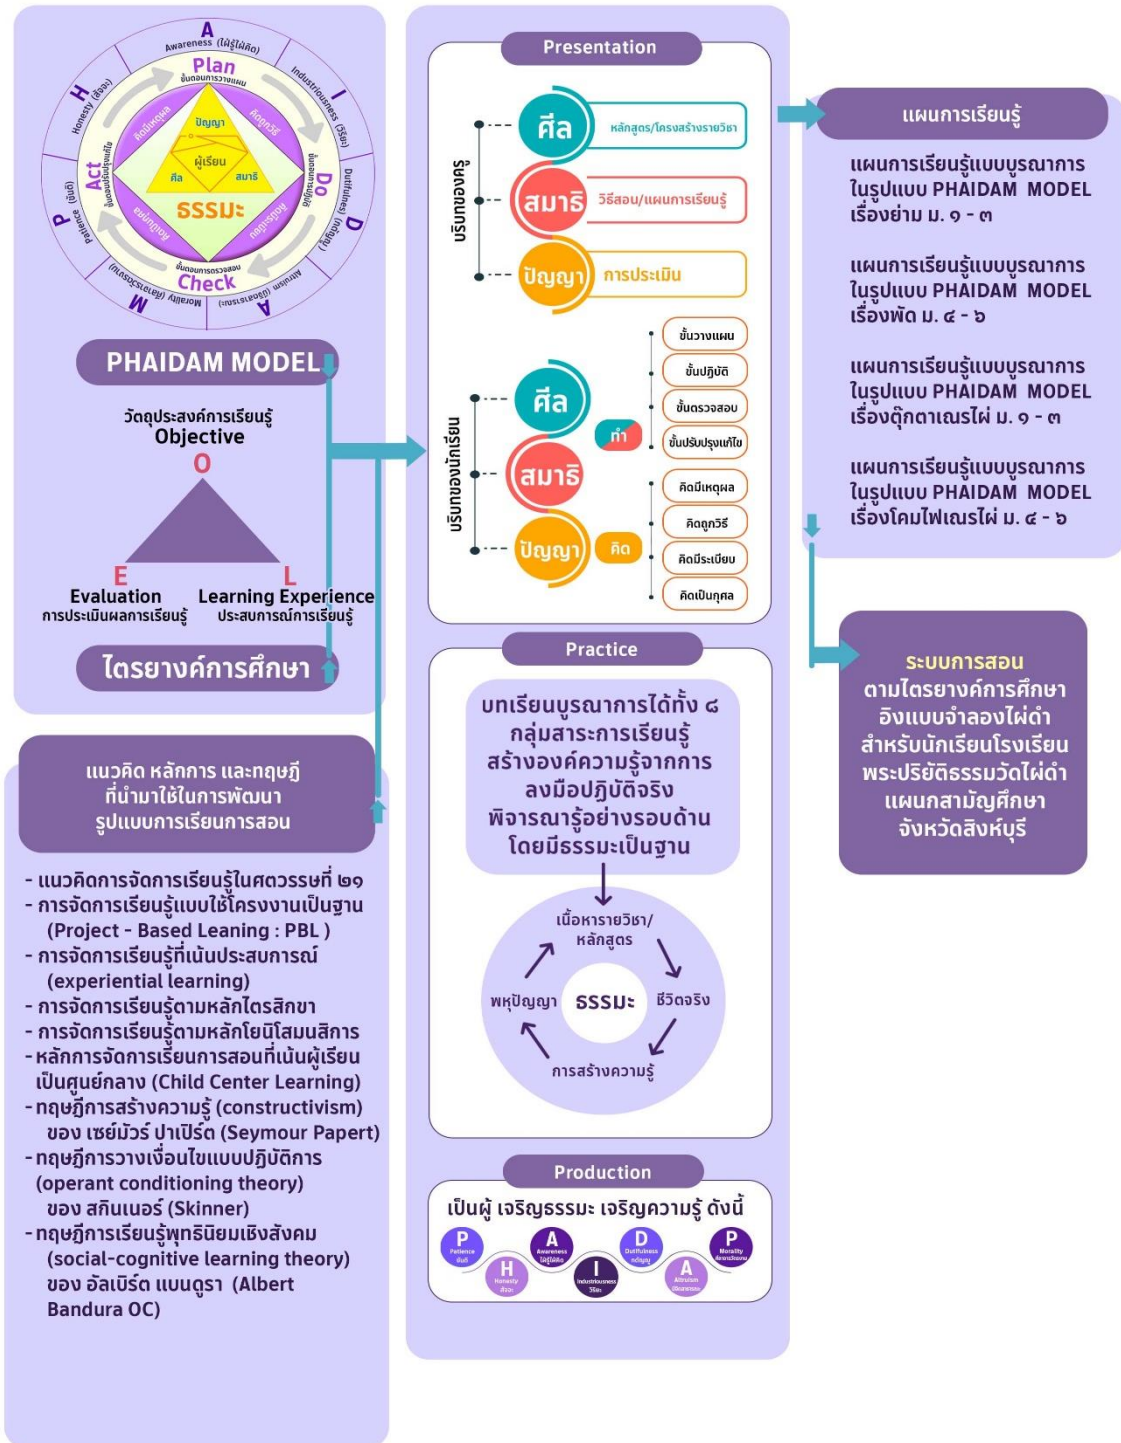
A
Awareness (ใฝ่รู้ใฝ่คิด)
Plan
ขั้นตอนการวางแผน
I
Industriousness (วิริยะ)
H
Honesty (สัจจะ)
ปัญญา
ผู้เรียน
ศีล
สมาธิ
Act
Do
D
Dutifulness (กตัญญู)
P
Patience (ขันติ)
ธรรมะ
คิดมีเหตุผล
คิดถูกวิธี
คิดมีระเบียบ
คิดเป็นกุศล
Check
ขั้นตอนการตรวจสอบ
M
Morality (ศีลธรรม)
A
Altruism (มีจิตสาธารณะ)

PHAIDAM MODEL

วัตถุประสงค์การเรียนรู้
Objective
O
E
L
Evaluation
การประเมินผลการเรียนรู้
Learning Experience
ประสบการณ์การเรียนรู้

ไตรยางค์การศึกษา

แนวคิด หลักการ และทฤษฎี ที่นำมาใช้ในการพัฒนา รูปแบบการเรียนการสอน

- แนวคิดการจัดการเรียนรู้ในศตวรรษที่ ๒๑
- การจัดการเรียนรู้แบบใช้โครงงานเป็นฐาน (Project - Based Leaning : PBL )
- การจัดการเรียนรู้ที่เน้นประสบการณ์ (experiential learning)
- การจัดการเรียนรู้ตามหลักไตรสิกขา
- การจัดการเรียนรู้ตามหลักโยนิโสมนสิการ
- หลักการจัดการเรียนการสอนที่เน้นผู้เรียนเป็นศูนย์กลาง (Child Center Learning)
- ทฤษฎีการสร้างความรู้ (constructivism) ของ เซย์มัวร์ ปาเปิร์ต (Seymour Papert)
- ทฤษฎีการวางเงื่อนไขแบบปฏิบัติการ (operant conditioning theory) ของ สกินเนอร์ (Skinner)
- ทฤษฎีการเรียนรู้พุทธินิยมเชิงสังคม (social-cognitive learning theory) ของ อัลเบิร์ต แบนดูรา (Albert Bandura OC)

Presentation
บริบทของครู
ศีล
หลักสูตร/โครงสร้างรายวิชา
สมาธิ
วิธีสอน/แผนการเรียนรู้
ปัญญา
การประเมิน
บริบทของนักเรียน
ศีล
สมาธิ
ปัญญา
ทำ
คิด
ขั้นวางแผน
ขั้นปฏิบัติ
ขั้นตรวจสอบ
ขั้นปรับปรุงแก้ไข
คิดมีเหตุผล
คิดถูกวิธี
คิดมีระเบียบ
คิดเป็นกุศล

Practice
บทเรียนบูรณาการได้ทั้ง ๘ กลุ่มสาระการเรียนรู้ สร้างองค์ความรู้จากการลงมือปฏิบัติจริง พิจารณารู้อย่างรอบด้าน โดยมีธรรมะเป็นฐาน
เนื้อหารายวิชา/หลักสูตร
พหุปัญญา
ธรรมะ
ชีวิตจริง
การสร้างความรู้

Production
เป็นผู้ เจริญธรรมะ เจริญความรู้ ดังนี้
P Patience ขันติ
H Honesty สัจจะ
A Awareness ใฝ่รู้ใฝ่คิด
I Industriousness วิริยะ
D Dutifulness กตัญญู
A Altruism มีจิตสาธารณะ
P Morality ศีลธรรม

แผนการเรียนรู้
แผนการเรียนรู้แบบบูรณาการ ในรูปแบบ PHAIDAM MODEL เรื่องย่าม ม. ๑ - ๓
แผนการเรียนรู้แบบบูรณาการ ในรูปแบบ PHAIDAM MODEL เรื่องพัด ม. ๔ - ๖
แผนการเรียนรู้แบบบูรณาการ ในรูปแบบ PHAIDAM MODEL เรื่องตุ๊กตาเณรไผ่ ม. ๑ - ๓
แผนการเรียนรู้แบบบูรณาการ ในรูปแบบ PHAIDAM MODEL เรื่องโคมไฟเณรไผ่ ม. ๔ - ๖

ระบบการสอน ตามไตรยางค์การศึกษา อิงแบบจำลองไผ่ดำ สำหรับนักเรียนโรงเรียนพระปริยัติธรรมวัดไผ่ดำ แผนกสามัญศึกษา จังหวัดสิงห์บุรี